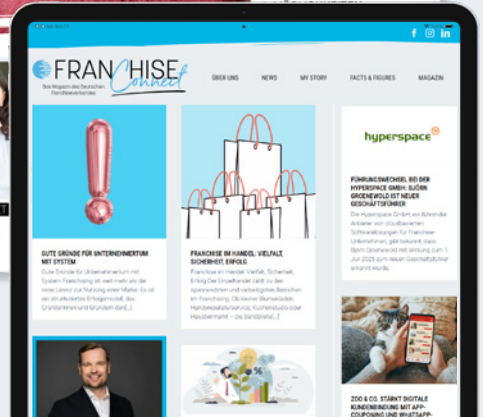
FRANCHISE Connect

Das Magazin des Deutschen Franchiseverbandes

ÜBER UNS
NEWS
MY STORY
FACTS & FIGURES
MAGAZIN

GUTE GRÜNDE FÜR UNTERNEHMERTUM MIT SYSTEM

Gute Gründe für Unternehmertum mit System Franchising ist weit mehr als die reine Lizenz zur Nutzung einer Marke. Es ist ein strukturiertes Erfolgsmodell, das Gründerinnen und Gründern somit [...]

FRANCHISE IM HANDEL: VIELFALT, SICHERHEIT, ERFOLG

Franchise im Handel: Vielfalt, Sicherheit, Erfolg Der Einzelhandel zählt zu den spannendsten und vielseitigsten Bereichen im Franchising. Ob kleiner Blumenladen, Handwerksdienstleistung, Küchenstudio oder Hausdermarkt – die Bandbreite [...]

hyperspace

FÜHRUNGSWECHSEL BEI DER HYPERSPACE GMBH: BJÖRN GROENEWOLD IST NEUER GESCHÄFTSFÜHRER

Die Hyperspace GmbH, ein führender Anbieter von cloudbasierten Softwarelösungen für Franchise-Unternehmen, gibt bekannt, dass Björn Groenewold mit Wirkung zum 1. Juli 2025 zum neuen Geschäftsführer ernannt wurde.

ZOO & CO. STÄRKT DIGITALE KUNDENBINDUNG MIT APP-COUPONING UND WHATSAPP-